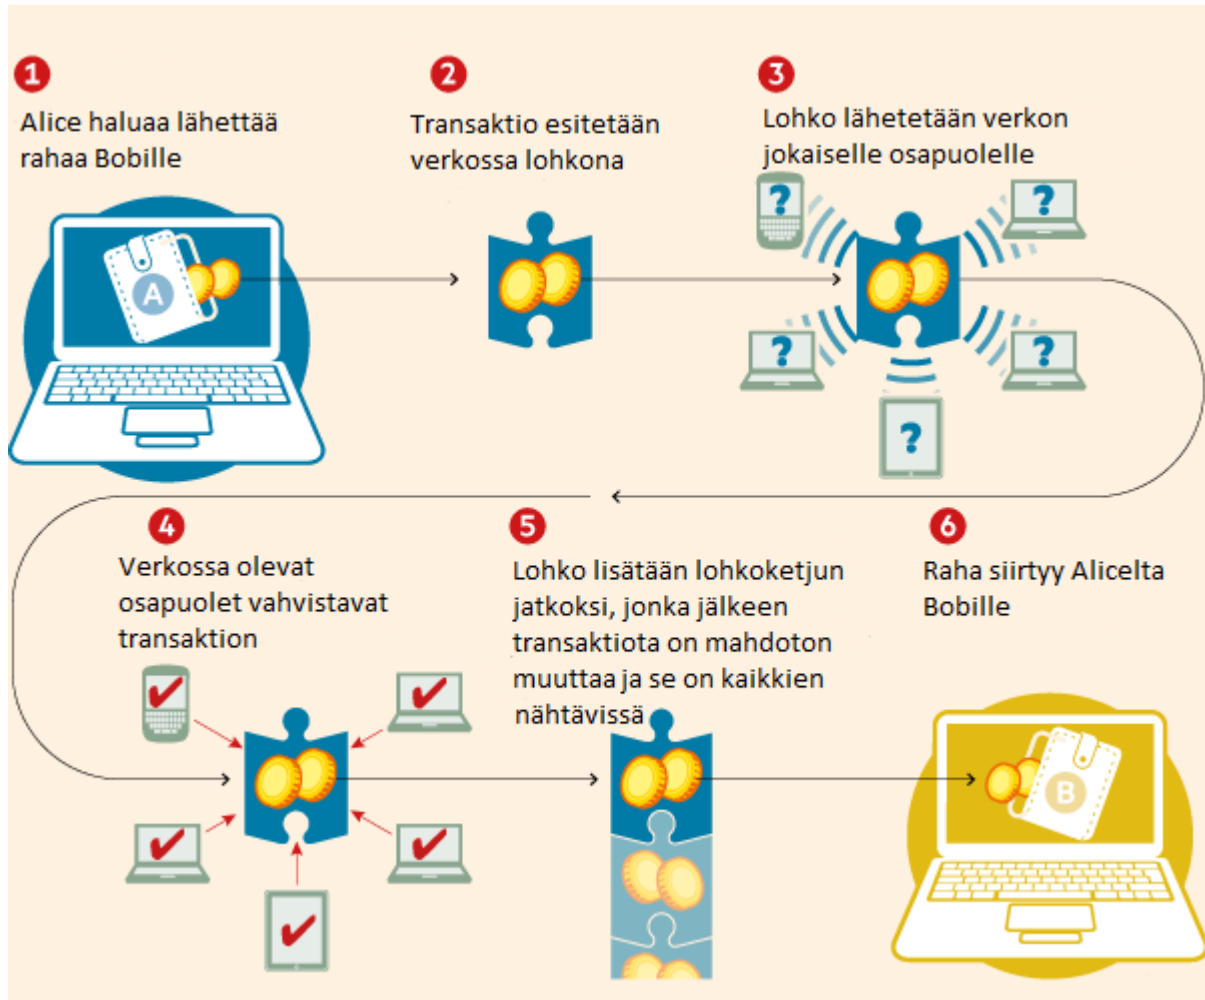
1
Alice haluaa lähettää rahaa Bobille

A

2
Transaktio esitetään verkossa lohkona

3
Lohko lähetetään verkon jokaiselle osapuolelle

?

?

?

?

?

4
Verkossa olevat osapuolet vahvistavat transaktion

5
Lohko lisätään lohkoketjun jatkoksi, jonka jälkeen transaktiota on mahdoton muuttaa ja se on kaikkien nähtävissä

6
Raha siirtyy Alicelta Bobille

B